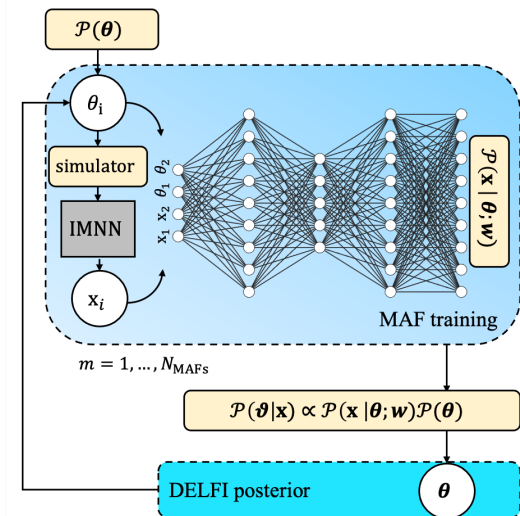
$\mathcal{P}(\boldsymbol{\theta})$

$\theta_{\mathrm{i}}$

simulator

IMNN

$\mathrm{x}_i$

$\mathrm{x}_1$ $\mathrm{x}_2$ $\theta_1$ $\theta_2$

$\mathcal{P}(\mathbf{x}\,|\,\boldsymbol{\theta};\boldsymbol{w})$

MAF training

$m = 1, \ldots, N_{\mathrm{MAFs}}$

$\mathcal{P}(\boldsymbol{\vartheta}|\mathbf{x}) \propto \mathcal{P}(\mathbf{x}\,|\boldsymbol{\theta};\boldsymbol{w})\mathcal{P}(\boldsymbol{\theta})$

DELFI posterior

$\boldsymbol{\theta}$